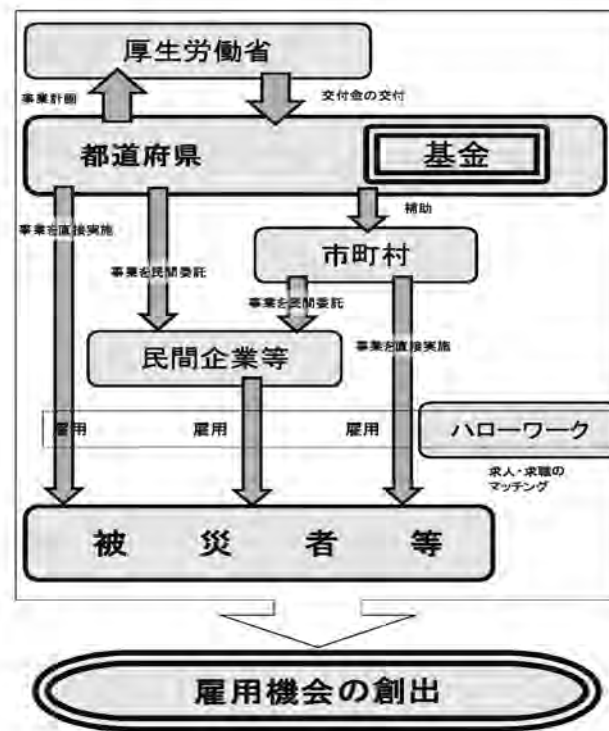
厚生労働省

事業計画

交付金の交付

都道府県

基金

補助

事業を直接実施

市町村

事業を民間委託

事業を民間委託

事業を直接実施

民間企業等

雇用

雇用

雇用

ハローワーク

求人・求職のマッチング

被災者等

雇用機会の創出